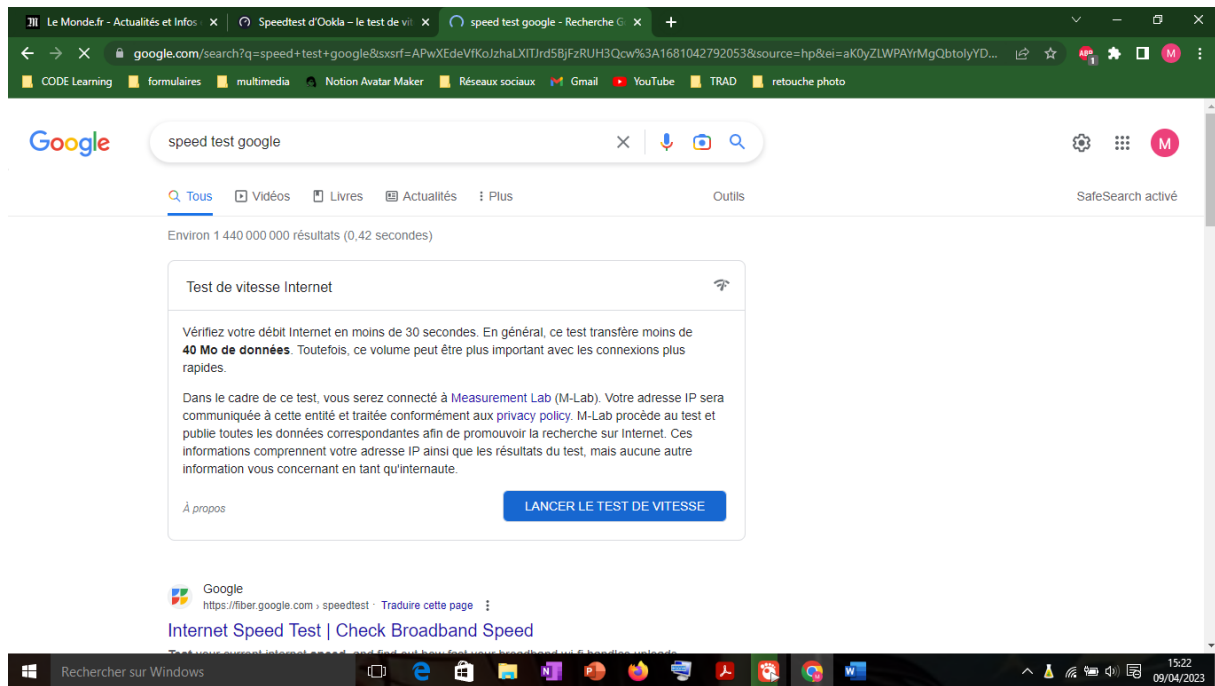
Le Monde.fr - Actualités et Infos × | Speedtest d'Ookla – le test de vit × | speed test google - Recherche G ×

google.com/search?q=speed+test+google&sxsrf=APwXEdeVfKoJzhaLXlTJrd5BjFzRUH3Qcw%3A1681042792053&source=hp&ei=aK0yZLWPAYrMgQbtolyYD...

CODE Learning | formulaires | multimedia | Notion Avatar Maker | Réseaux sociaux | Gmail | YouTube | TRAD | retouche photo

Google

speed test google

Tous | Vidéos | Livres | Actualités | Plus | Outils | SafeSearch activé

Environ 1 440 000 000 résultats (0,42 secondes)

Test de vitesse Internet

Vérifiez votre débit Internet en moins de 30 secondes. En général, ce test transfère moins de **40 Mo de données**. Toutefois, ce volume peut être plus important avec les connexions plus rapides.

Dans le cadre de ce test, vous serez connecté à Measurement Lab (M-Lab). Votre adresse IP sera communiquée à cette entité et traitée conformément aux privacy policy. M-Lab procède au test et publie toutes les données correspondantes afin de promouvoir la recherche sur Internet. Ces informations comprennent votre adresse IP ainsi que les résultats du test, mais aucune autre information vous concernant en tant qu'internaute.

À propos

LANCER LE TEST DE VITESSE

Google
https://fiber.google.com › speedtest · Traduire cette page

Internet Speed Test | Check Broadband Speed

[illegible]

Rechercher sur Windows

15:22
09/04/2023